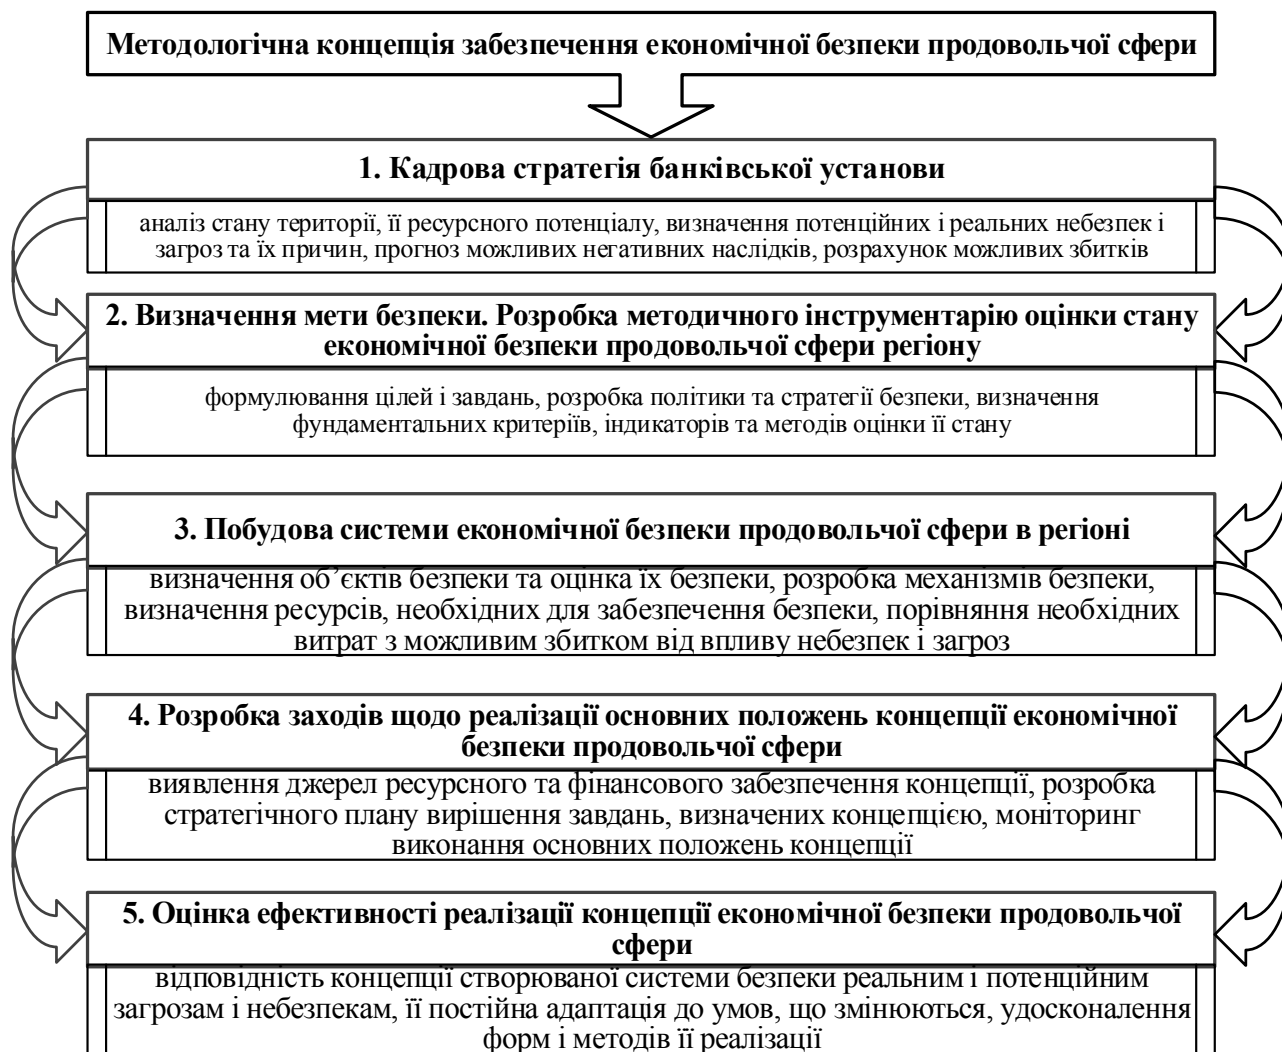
Методологічна концепція забезпечення економічної безпеки продовольчої сфери

1. Кадрова стратегія банківської установи

аналіз стану території, її ресурсного потенціалу, визначення потенційних і реальних небезпек і загроз та їх причин, прогноз можливих негативних наслідків, розрахунок можливих збитків

2. Визначення мети безпеки. Розробка методичного інструментарію оцінки стану економічної безпеки продовольчої сфери регіону

формулювання цілей і завдань, розробка політики та стратегії безпеки, визначення фундаментальних критеріїв, індикаторів та методів оцінки її стану

3. Побудова системи економічної безпеки продовольчої сфери в регіоні

визначення об`єктів безпеки та оцінка їх безпеки, розробка механізмів безпеки, визначення ресурсів, необхідних для забезпечення безпеки, порівняння необхідних витрат з можливим збитком від впливу небезпек і загроз

4. Розробка заходів щодо реалізації основних положень концепції економічної безпеки продовольчої сфери

виявлення джерел ресурсного та фінансового забезпечення концепції, розробка стратегічного плану вирішення завдань, визначених концепцією, моніторинг виконання основних положень концепції

5. Оцінка ефективності реалізації концепції економічної безпеки продовольчої сфери

відповідність концепції створюваної системи безпеки реальним і потенційним загрозам і небезпекам, її постійна адаптація до умов, що змінюються, удосконалення форм і методів її реалізації